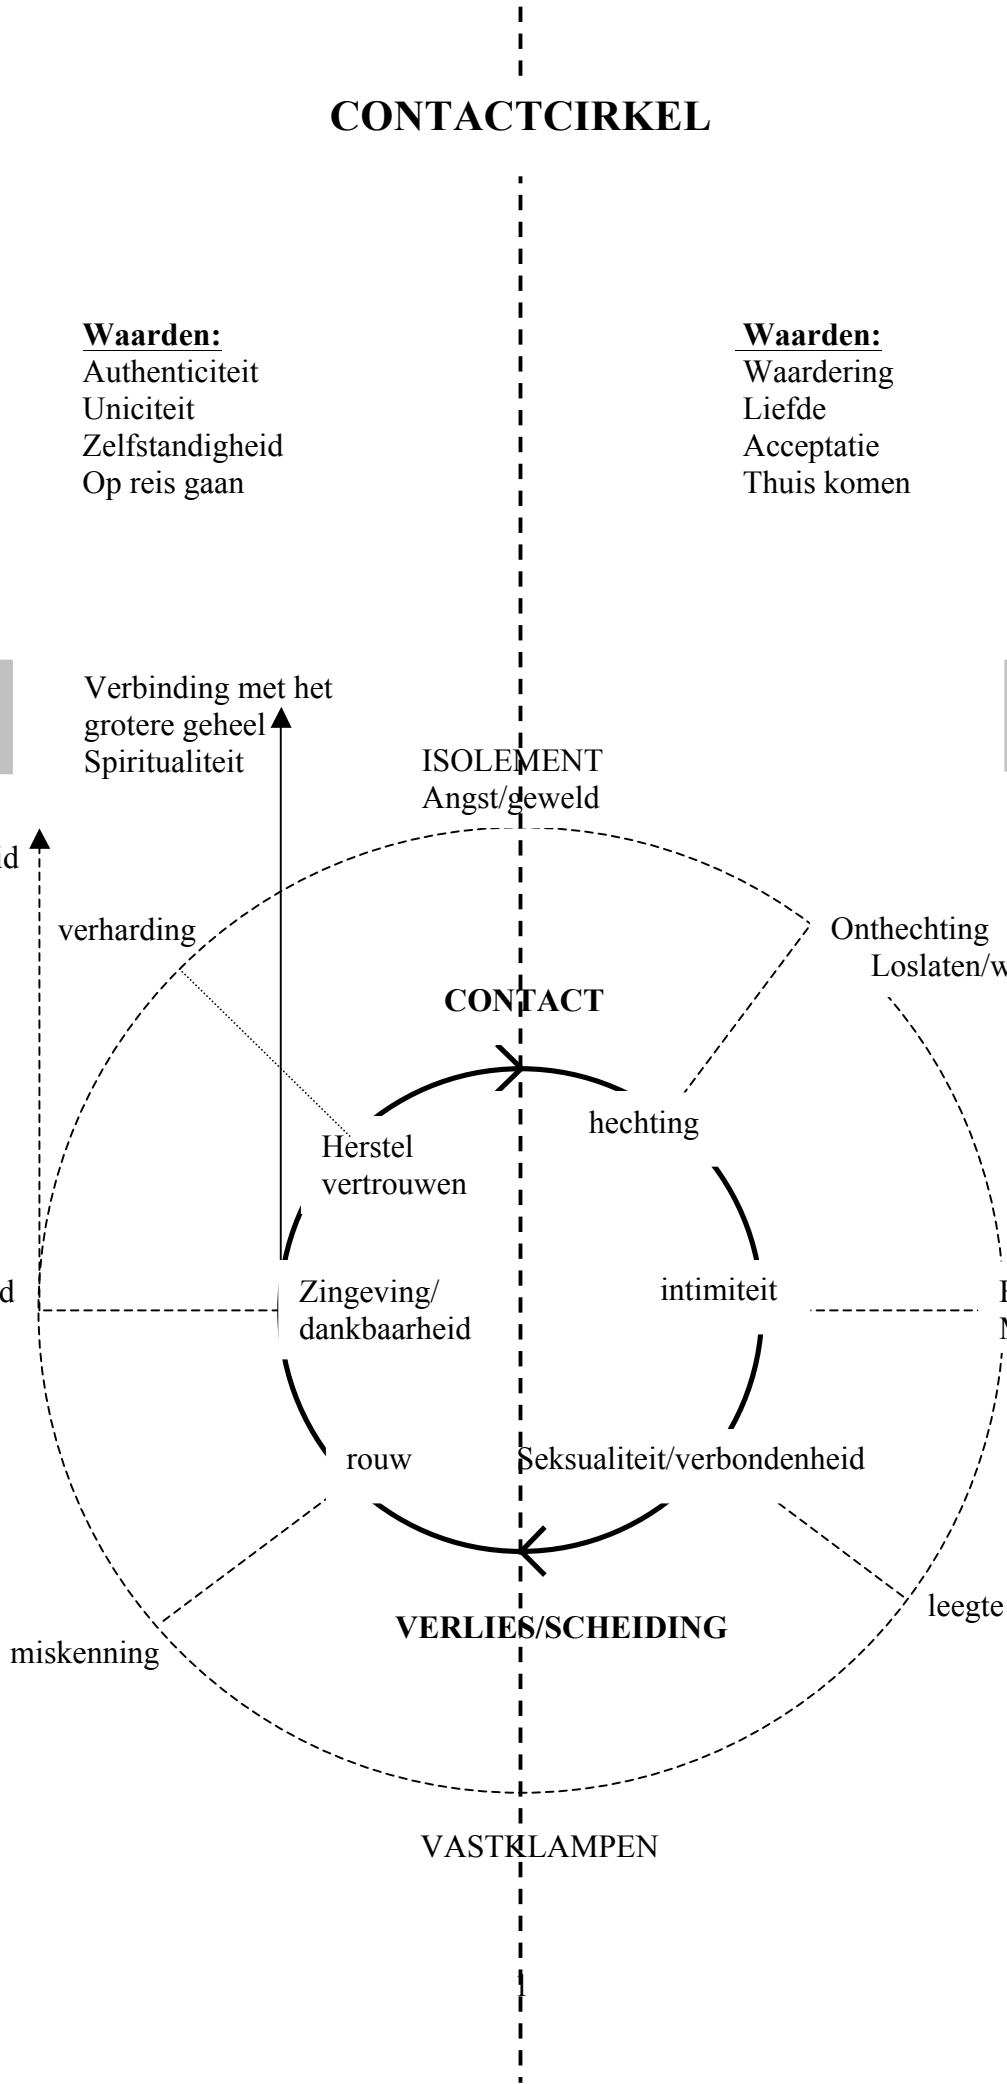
CONTACTCIRKEL

Waarden:
Authenticiteit
Uniciteit
Zelfstandigheid
Op reis gaan

Waarden:
Waardering
Liefde
Acceptatie
Thuis komen

Verbinding met het grotere geheel
Spiritualiteit

ISOLEMENT
Angst/geweld

id

verharding

Onthechting
Loslaten/w

CONTACT

hechting

Herstel
vertrouwen

d

Zingeving/
dankbaarheid

intimiteit

E
N

rouw

Seksualiteit/verbondenheid

leegte

VERLIES/SCHEIDING

miskenning

VASTKLAMPEN

1